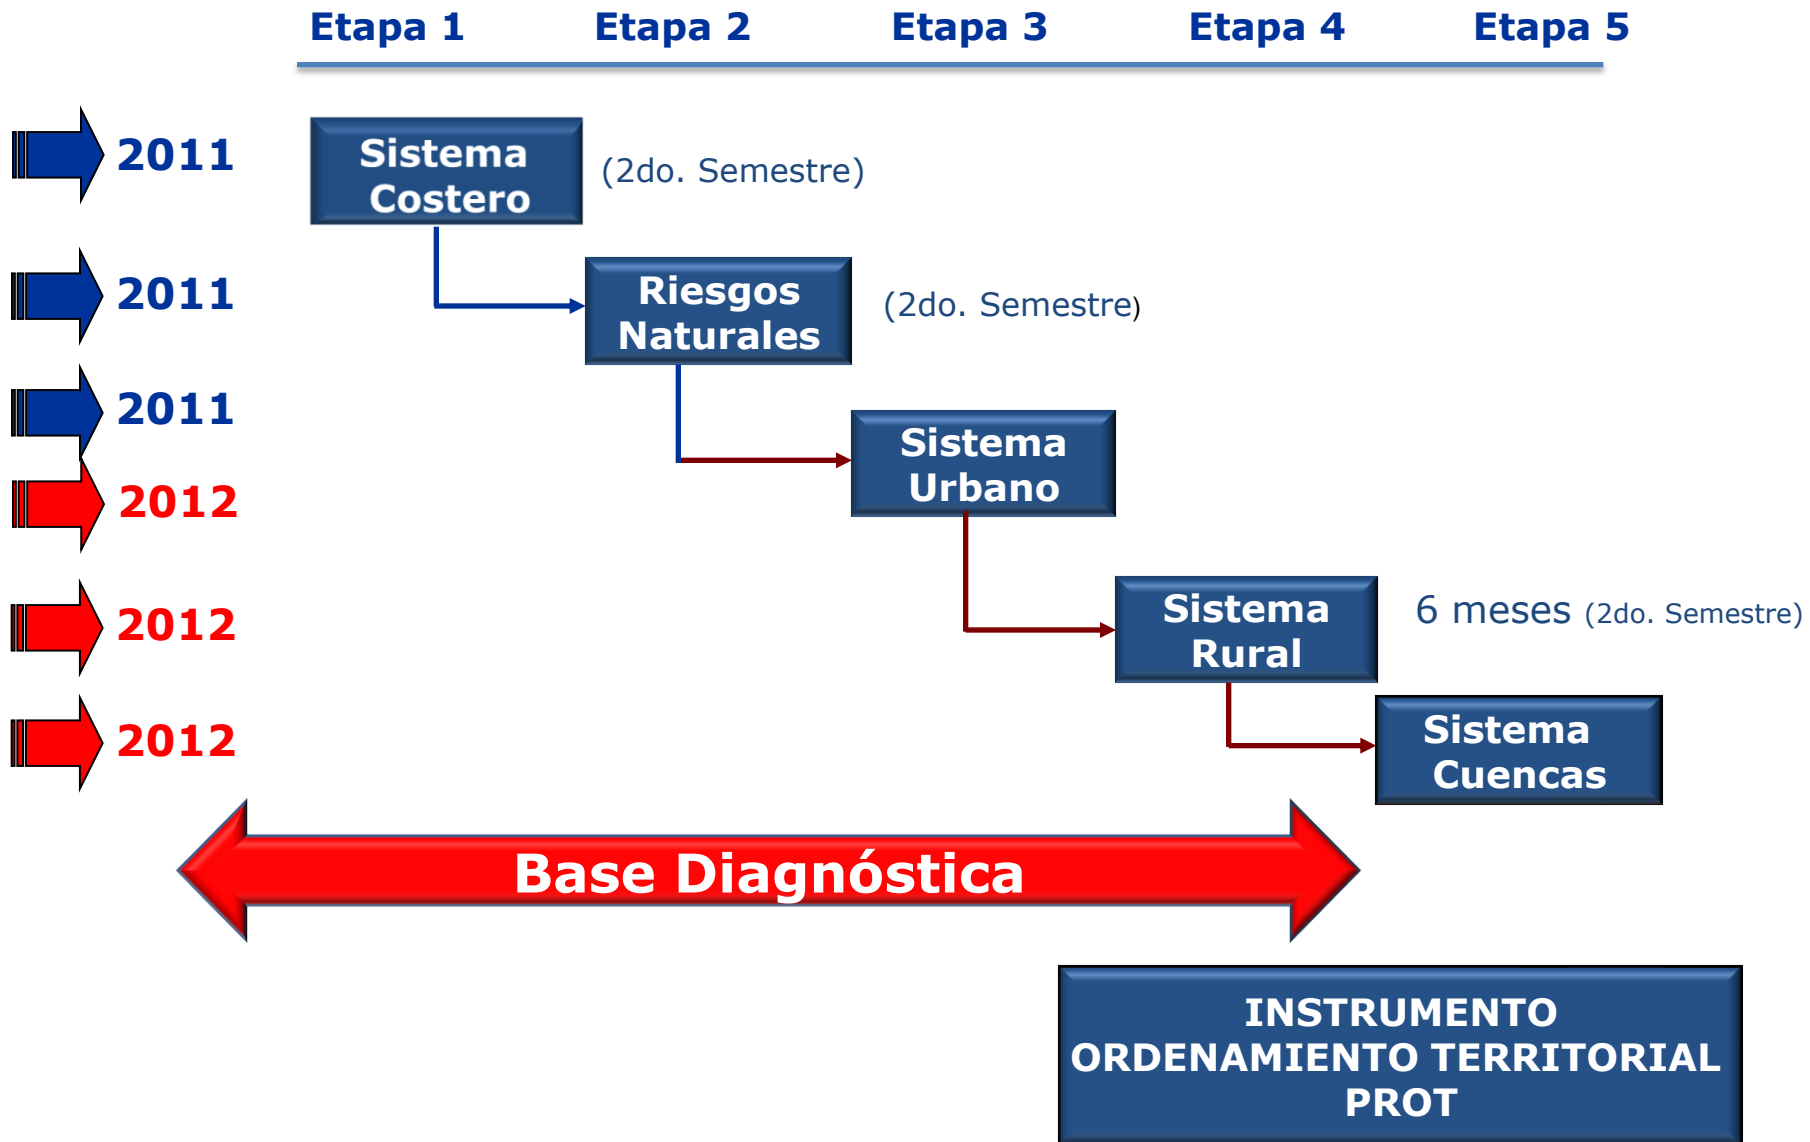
Etapa 1 Etapa 2 Etapa 3 Etapa 4 Etapa 5

2011 Sistema Costero (2do. Semestre)

2011 Riesgos Naturales (2do. Semestre)

2011

2012 Sistema Urbano

2012 Sistema Rural 6 meses (2do. Semestre)

2012 Sistema Cuencas

Base Diagnóstica

INSTRUMENTO ORDENAMIENTO TERRITORIAL PROT